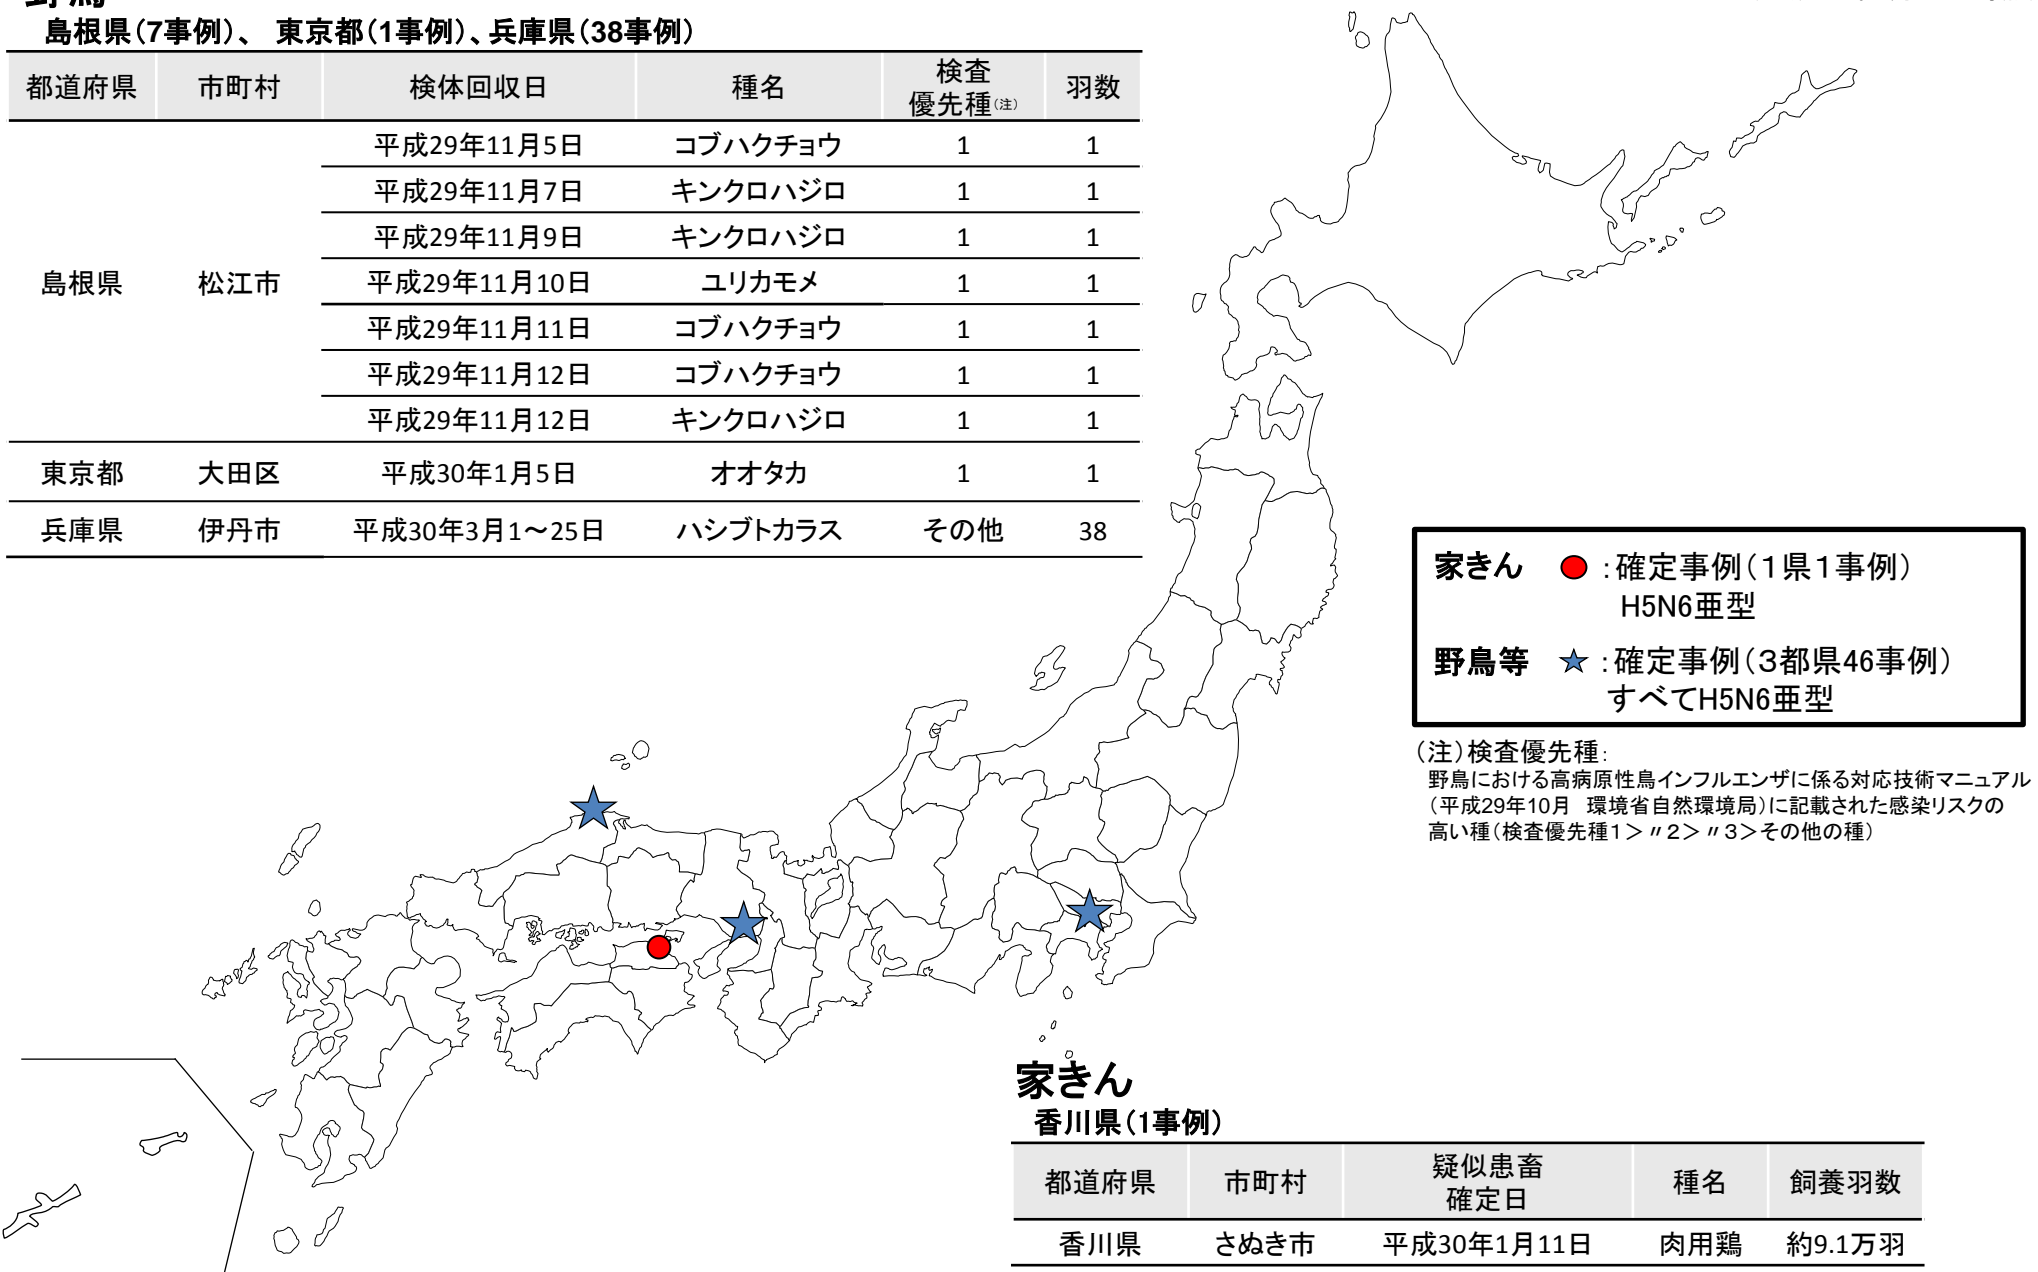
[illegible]
島根県(7事例)、 東京都(1事例)、兵庫県(38事例)

| 都道府県 | 市町村 | 検体回収日 | 種名 | 検査優先種(注) | 羽数 |
|---|---|---|---|---|---|
| 島根県 | 松江市 | 平成29年11月5日 | コブハクチョウ | 1 | 1 |
| | | 平成29年11月7日 | キンクロハジロ | 1 | 1 |
| | | 平成29年11月9日 | キンクロハジロ | 1 | 1 |
| | | 平成29年11月10日 | ユリカモメ | 1 | 1 |
| | | 平成29年11月11日 | コブハクチョウ | 1 | 1 |
| | | 平成29年11月12日 | コブハクチョウ | 1 | 1 |
| | | 平成29年11月12日 | キンクロハジロ | 1 | 1 |
| 東京都 | 大田区 | 平成30年1月5日 | オオタカ | 1 | 1 |
| 兵庫県 | 伊丹市 | 平成30年3月1～25日 | ハシブトカラス | その他 | 38 |

家きん ● :確定事例(1県1事例) H5N6亜型
野鳥等 ★ :確定事例(3都県46事例) すべてH5N6亜型

(注)検査優先種:
野鳥における高病原性鳥インフルエンザに係る対応技術マニュアル(平成29年10月 環境省自然環境局)に記載された感染リスクの高い種(検査優先種1>〃2>〃3>その他の種)

家きん
香川県(1事例)

| 都道府県 | 市町村 | 疑似患畜確定日 | 種名 | 飼養羽数 |
|---|---|---|---|---|
| 香川県 | さぬき市 | 平成30年1月11日 | 肉用鶏 | 約9.1万羽 |